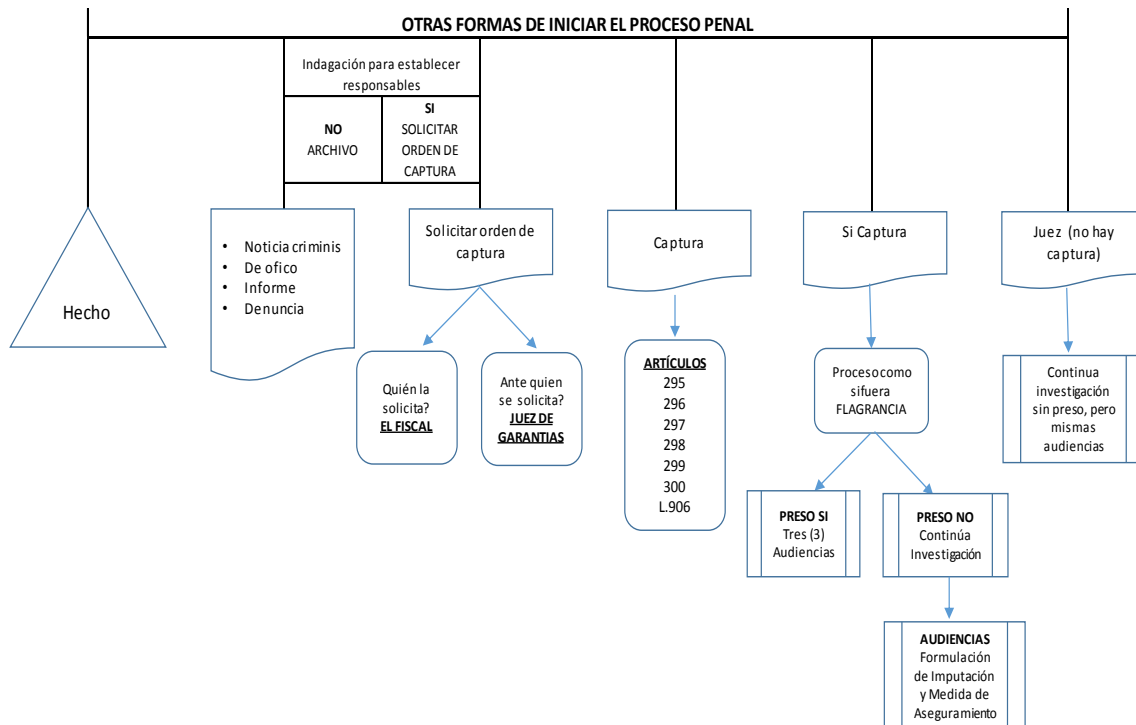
OTRAS FORMAS DE INICIAR EL PROCESO PENAL

Indagación para establecer responsables

| NO ARCHIVO | SI SOLICITAR ORDEN DE CAPTURA |
|---|---|

Hecho

- Noticia criminis
- De ofico
- Informe
- Denuncia

Solicitar orden de captura

Quién la solicita? EL FISCAL

Ante quien se solicita? JUEZ DE GARANTIAS

Captura

ARTÍCULOS
295
296
297
298
299
300
L.906

Si Captura

Proceso como si fuera FLAGRANCIA

PRESO SI Tres (3) Audiencias

PRESO NO Continúa Investigación

AUDIENCIAS Formulación de Imputación y Medida de Aseguramiento

Juez (no hay captura)

Continua investigación sin preso, pero mismas audiencias